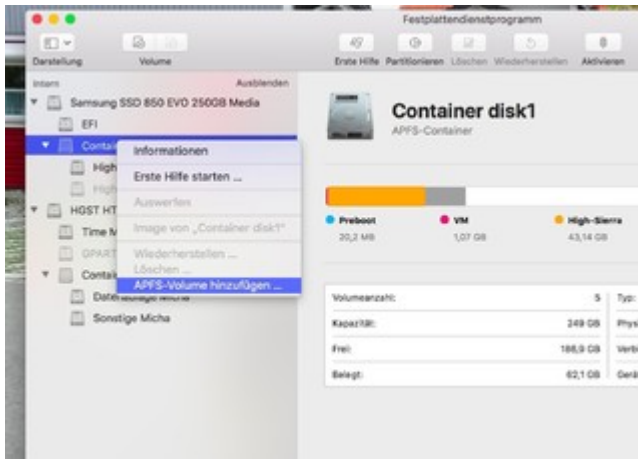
Festplattendienstprogramm

Darstellung Volume Erste Hilfe Partitionieren Löschen Wiederherstellen Aktivieren

Intern Ausblenden

Samsung SSD 850 EVO 250GB Media

EFI

Contai

High

High

HGST HT

Time M

GPART

Contai

Daten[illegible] Micha

Sonstige Micha

Informationen

Erste Hilfe starten ...

Auswerfen

Image von „Container disk1"

Wiederherstellen ...

Löschen ...

APFS-Volume hinzufügen ...

Container disk1

APFS-Container

Preboot 20,2 MB

VM 1,07 GB

High-Sierra 43,14 GB

| | | |
|---|---|---|
| Volumeanzahl: | 5 | Typ: |
| Kapazität: | 249 GB | Phys |
| Frei: | 186,9 GB | Verb |
| Belegt: | 62,1 GB | Gerä |